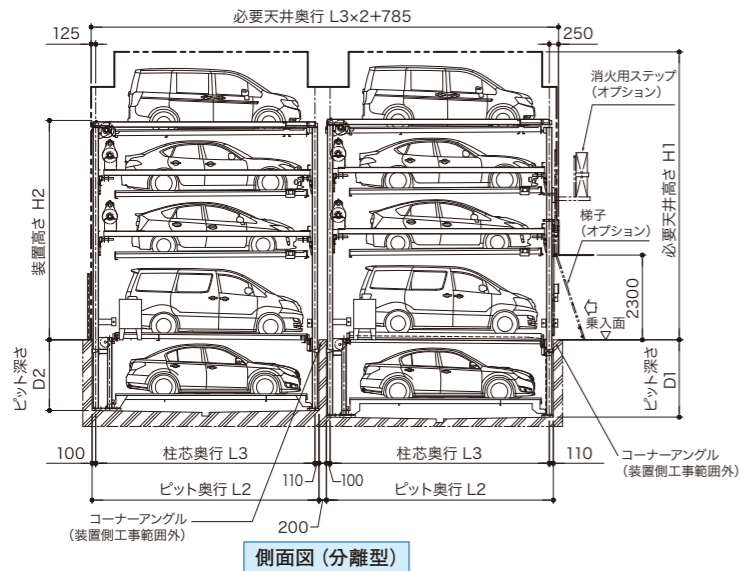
必要天井奥行 L3×2+785

125

250

消火用ステップ
（オプション）

必要天井高さ H1

装置高さ H2

梯子
（オプション）

2300

乗入面

ピット深さ
D2

ピット深さ
D1

100

柱芯奥行 L3

柱芯奥行 L3

110

コーナーアングル
（装置側工事範囲外）

110

100

ピット奥行 L2

ピット奥行 L2

コーナーアングル
（装置側工事範囲外）

200

側面図（分離型）